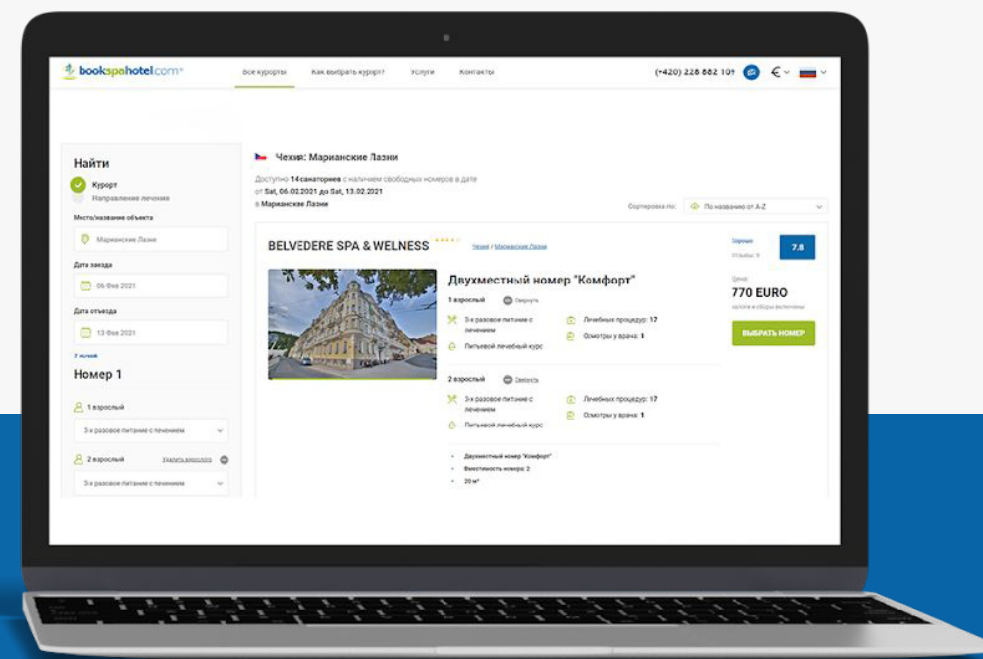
bookspahotel.com

Все курорты Как выбрать курорт? Услуги Контакты

(+420) 228 882 109 € 

Найти

Курорт

Направление лечения

Место/название объекта

Марианские Лазни

Дата заезда

06 Фев 2021

Дата отъезда

13 Фев 2021

7 ночей

Номер 1

1 взрослый

3-х разовое питание с лечением

2 взрослый Удалить взрослого

3-х разовое питание с лечением

Чехия: Марианские Лазни

Доступно 14 санаториев с наличием свободных номеров в дате от Sat, 06.02.2021 до Sat, 13.02.2021

в Марианские Лазни

Сортировка по: По названию от A-Z

BELVEDERE SPA & WELNESS ★★★★ Чехия / Марианские Лазни

Хорошо

Отзывы: 9

7.8

Двухместный номер "Комфорт"

1 взрослый Свернуть

3-х разовое питание с лечением

Лечебных процедур: 17

Осмотры у врача: 1

Питьевой лечебный курс

Цена:

770 EURO

налоги и сборы включены

ВЫБРАТЬ НОМЕР

2 взрослый Свернуть

3-х разовое питание с лечением

Лечебных процедур: 17

Осмотры у врача: 1

Питьевой лечебный курс

Двухместный номер "Комфорт"

Вместимость номера: 2

20 м²